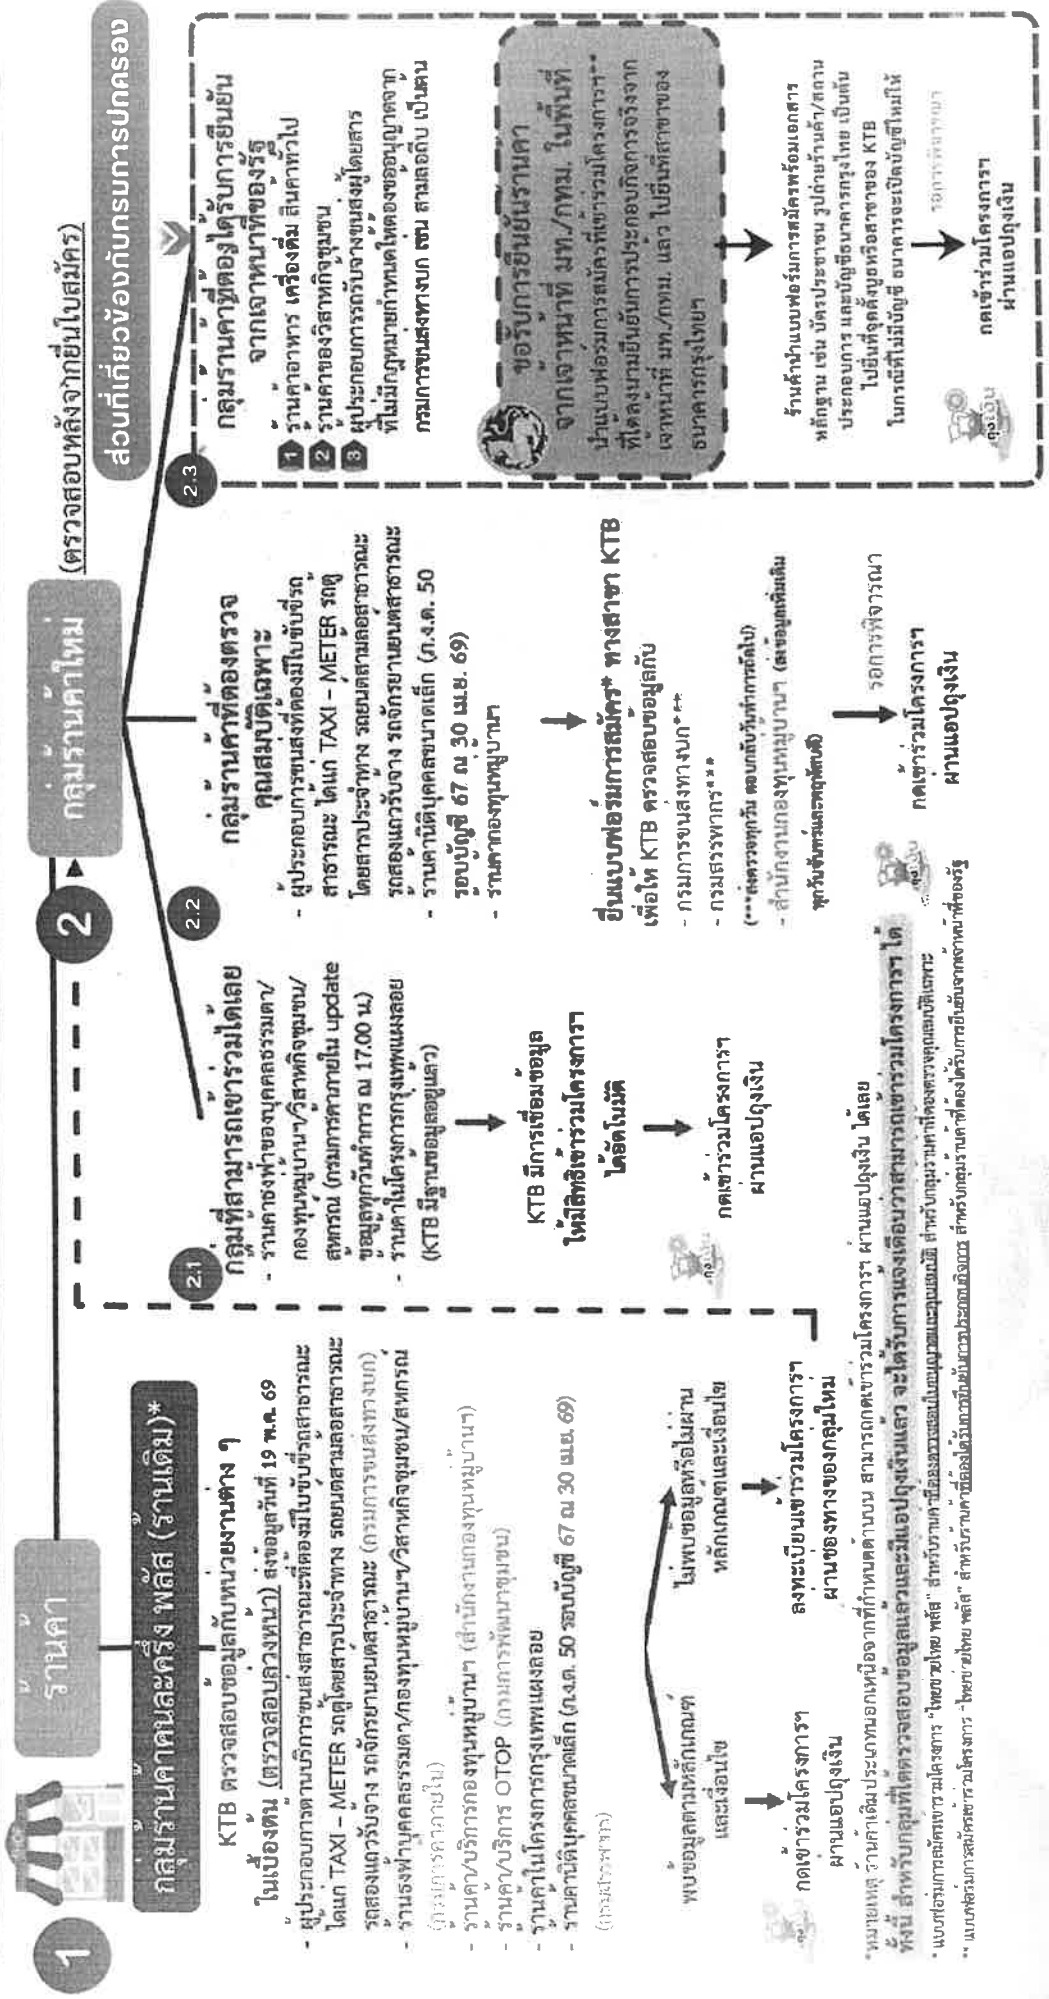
1 ร้านค้า

กลุ่มร้านค้าคนละครึ่ง พลัส (ร้านเดิม)*

KTB ตรวจสอบข้อมูลกับหน่วยงานต่าง ๆ ในเบื้องต้น (ตรวจสอบล่วงหน้า) ส่งข้อมูลวันที่ 19 พ.ค. 69

- ผู้ประกอบการด้านบริการขนส่งสาธารณะที่ต้องมีใบขับขี่รถสาธารณะ ได้แก่ TAXI – METER รถตู้โดยสารประจำทาง รถยนต์สามล้อสาธารณะ รถสองแถวรับจ้าง รถจักรยานยนต์สาธารณะ (กรมการขนส่งทางบก)
- ร้านธงฟ้า/บุคคลธรรมดา/กองทุนหมู่บ้านฯ/วิสาหกิจชุมชน/สหกรณ์ (กรมการค้าภายใน)
- ร้านค้า/บริการกองทุนหมู่บ้านฯ (สำนักงานกองทุนหมู่บ้านฯ)
- ร้านค้า/บริการ OTOP (กรมการพัฒนาชุมชน)
- ร้านค้าในโครงการกรุงเทพฯแผงลอย
- ร้านค้านิติบุคคลขนาดเล็ก (ภ.ง.ด. 50 รอบบัญชี 67 ณ 30 เม.ย. 69) (กรมสรรพากร)

พบข้อมูลตามหลักเกณฑ์และเงื่อนไข

ไม่พบข้อมูลหรือไม่ผ่านหลักเกณฑ์และเงื่อนไข

กดเข้าร่วมโครงการฯ ผ่านแอปถุงเงิน

ลงทะเบียนเข้าร่วมโครงการฯ ผ่านช่องทางของกลุ่มใหม่

2 กลุ่มร้านค้าใหม่ (ตรวจสอบหลังจากยื่นใบสมัคร)

2.1 กลุ่มที่สามารถเข้าร่วมได้เลย
- ร้านค้าธงฟ้าของบุคคลธรรมดา/กองทุนหมู่บ้านฯ/วิสาหกิจชุมชน/สหกรณ์ (กรมการค้าภายใน update ข้อมูลทุกวันทำการ ณ 17.00 น.)
- ร้านค้าในโครงการกรุงเทพฯแผงลอย (KTB มีฐานข้อมูลอยู่แล้ว)

KTB มีการเชื่อมข้อมูล ให้มีสิทธิเข้าร่วมโครงการฯ ได้อัตโนมัติ

กดเข้าร่วมโครงการฯ ผ่านแอปถุงเงิน

2.2 กลุ่มร้านค้าที่ต้องตรวจคุณสมบัติเฉพาะ
- ผู้ประกอบการขนส่งที่ต้องมีใบขับขี่รถสาธารณะ ได้แก่ TAXI – METER รถตู้โดยสารประจำทาง รถยนต์สามล้อสาธารณะ รถสองแถวรับจ้าง รถจักรยานยนต์สาธารณะ
- ร้านค้านิติบุคคลขนาดเล็ก (ภ.ง.ด. 50 รอบบัญชี 67 ณ 30 เม.ย. 69)
- ร้านค้ากองทุนหมู่บ้านฯ

ยื่นแบบฟอร์มการสมัคร* ทางสาขา KTB เพื่อให้ KTB ตรวจสอบข้อมูลกับ
- กรมการขนส่งทางบก**
- กรมสรรพากร***
(***ต้องรอวันทุกวัน ตอบกลับวันทำการถัดไป)
- สำนักงานกองทุนหมู่บ้านฯ (ตรวจสอบเพิ่มเติมทุกวันที่ทำการตรวจ)

กดเข้าร่วมโครงการฯ ผ่านแอปถุงเงิน รอการพิจารณา

2.3 ส่วนที่เกี่ยวข้องกับกรมการปกครอง

กลุ่มร้านค้าที่ต้องได้รับการยืนยันจากเจ้าหน้าที่ของรัฐ
1 ร้านค้าอาหาร เครื่องดื่ม สินค้าทั่วไป
2 ร้านค้าของวิสาหกิจชุมชน
3 ผู้ประกอบการรับจ้างขนส่งผู้โดยสารที่ไม่มีกฎหมายกำหนดให้ต้องขออนุญาตจากกรมการขนส่งทางบก เช่น สามล้อถีบ เป็นต้น

ขอรับการยืนยันร้านค้าจากเจ้าหน้าที่ มท./กทม. ในพื้นที่
นำแบบฟอร์มการสมัครที่เข้าร่วมโครงการฯ** ที่ลงนามยืนยันการประกอบกิจการจริงจากเจ้าหน้าที่ มท./กทม. และ ไปยื่นที่สาขาของธนาคารกรุงไทย

ร้านค้านำแบบฟอร์มการสมัครพร้อมเอกสารหลักฐาน เช่น บัตรประชาชน รูปถ่ายร้านค้า/สถานประกอบการ และบัญชีธนาคารกรุงไทย เป็นต้น ไปยื่นที่จุดตั้งบูธหรือสาขาของ KTB ในกรณีที่ไม่มีบัญชี ธนาคารจะเปิดบัญชีใหม่ให้

กดเข้าร่วมโครงการฯ ผ่านแอปถุงเงิน รอการพิจารณา

*หมายเหตุ ร้านค้าเดิมประสงค์นอกเหนือจากที่กำหนดด้านบน สามารถกดเข้าร่วมโครงการฯ ผ่านแอปถุงเงิน ได้เลย
ทั้งนี้ สำหรับกลุ่มที่ได้ตรวจสอบข้อมูลและมีแอปถุงเงินแล้ว จะได้รับการแจ้งเตือนว่าสามารถกดเข้าร่วมโครงการฯ ได้
* แบบฟอร์มการสมัครเข้าร่วมโครงการ "ไทยช่วยไทย พลัส" สำหรับกลุ่มร้านค้าที่ต้องตรวจคุณสมบัติเฉพาะ
** แบบฟอร์มการสมัครเข้าร่วมโครงการ "ไทยช่วยไทย พลัส" สำหรับร้านค้าที่ต้องได้รับการยืนยันจากเจ้าหน้าที่ของรัฐ